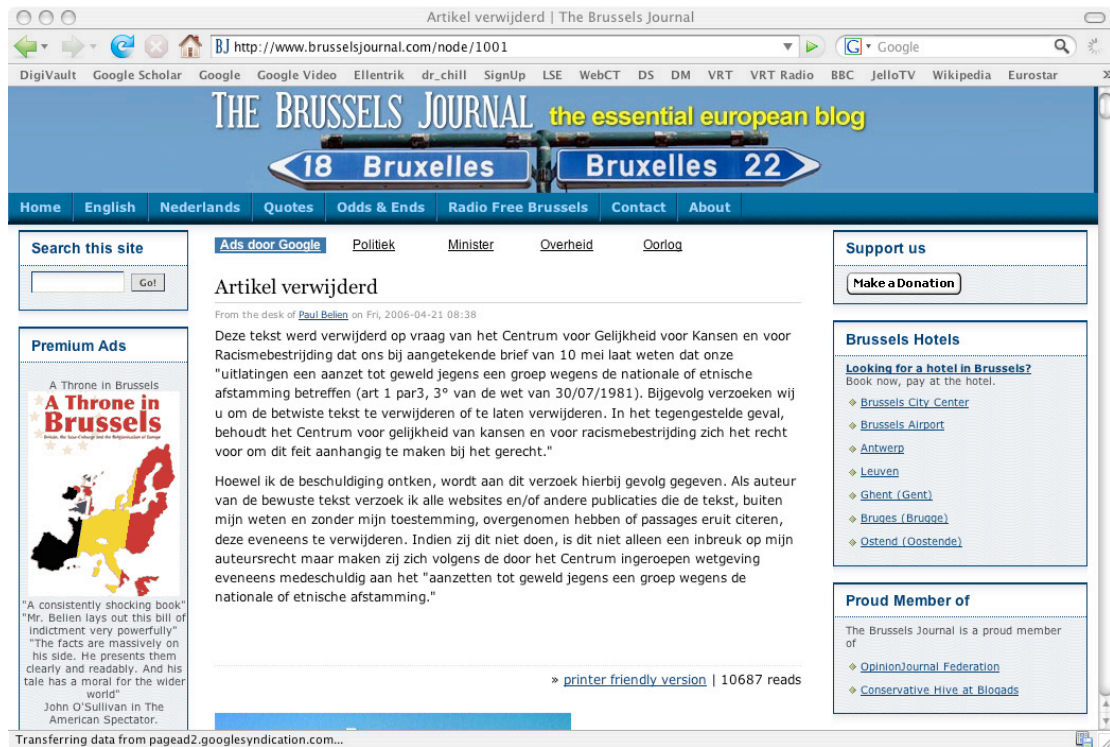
Artikel verwijderd | The Brussels Journal

BJ http://www.brusselsjournal.com/node/1001

Google

DigiVault Google Scholar Google Google Video Ellentrik dr_chill SignUp LSE WebCT DS DM VRT VRT Radio BBC JelloTV Wikipedia Eurostar

THE BRUSSELS JOURNAL the essential european blog

18 Bruxelles Bruxelles 22

Home English Nederlands Quotes Odds & Ends Radio Free Brussels Contact About

Search this site

Go!

Premium Ads

A Throne in Brussels

A Throne in Brussels

"A consistently shocking book" "Mr. Belien lays out this bill of indictment very powerfully" "The facts are massively on his side. He presents them clearly and readably. And his tale has a moral for the wider world" John O'Sullivan in The American Spectator.

Ads door Google Politiek Minister Overheid Oorlog

Artikel verwijderd

From the desk of Paul Belien on Fri, 2006-04-21 08:38

Deze tekst werd verwijderd op vraag van het Centrum voor Gelijkheid voor Kansen en voor Racismebestrijding dat ons bij aangetekende brief van 10 mei laat weten dat onze "uitlatingen een aanzet tot geweld jegens een groep wegens de nationale of etnische afstamming betreffen (art 1 par3, 3° van de wet van 30/07/1981). Bijgevolg verzoeken wij u om de betwiste tekst te verwijderen of te laten verwijderen. In het tegengestelde geval, behoudt het Centrum voor gelijkheid van kansen en voor racismebestrijding zich het recht voor om dit feit aanhangig te maken bij het gerecht."

Hoewel ik de beschuldiging ontken, wordt aan dit verzoek hierbij gevolg gegeven. Als auteur van de bewuste tekst verzoek ik alle websites en/of andere publicaties die de tekst, buiten mijn weten en zonder mijn toestemming, overgenomen hebben of passages eruit citeren, deze eveneens te verwijderen. Indien zij dit niet doen, is dit niet alleen een inbreuk op mijn auteursrecht maar maken zij zich volgens de door het Centrum ingeroepen wetgeving eveneens medeschuldig aan het "aanzetten tot geweld jegens een groep wegens de nationale of etnische afstamming."

» printer friendly version | 10687 reads

Support us

Make a Donation

Brussels Hotels

Looking for a hotel in Brussels?
Book now, pay at the hotel.

Brussels City Center
Brussels Airport
Antwerp
Leuven
Ghent (Gent)
Bruges (Brugge)
Ostend (Oostende)

Proud Member of

The Brussels Journal is a proud member of

OpinionJournal Federation
Conservative Hive at Blogads

Transferring data from pagead2.googlesyndication.com...